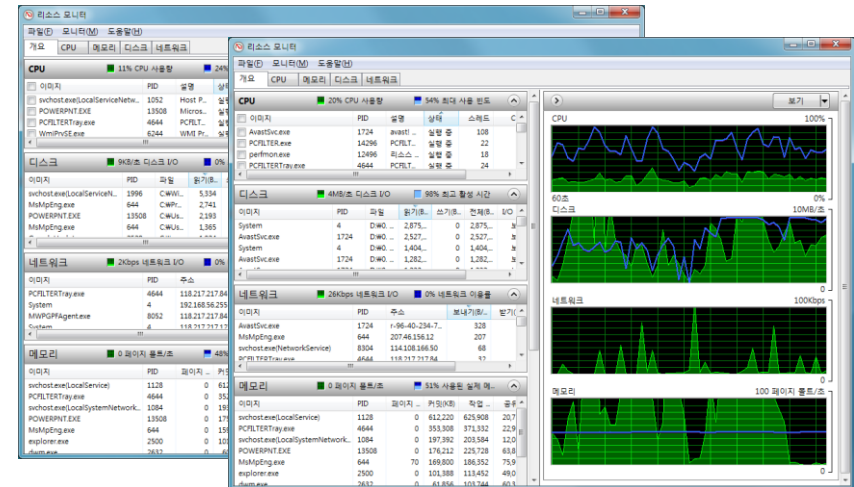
리소스 모니터
파일(F) 모니터(M) 도움말(H)
개요 CPU 메모리 디스크 네트워크
CPU 11% CPU 사용량 24%
이미지 PID 설명 상태
svchost.exe(LocalServiceNetw... 1052 Host P... 실행
POWERPNT.EXE 13508 Micros... 실행
PCFILTERTray.exe 4644 PCFILT... 실행
WmiPrvSE.exe 6244 WMI Pr... 실행
디스크 9KB/초 디스크 I/O 0%
이미지 PID 파일 읽기(B...
svchost.exe(LocalServiceN... 1996 C:\Wi... 5,334
MsMpEng.exe 644 C:\Pro... 2,741
POWERPNT.EXE 13508 C:\Us... 2,193
MsMpEng.exe 644 C:\Us... 1,365
네트워크 2Kbps 네트워크 I/O 0%
이미지 PID 주소
PCFILTERTray.exe 4644 118.217.217.84
System 4 192.168.56.255
MWPGPFAgent.exe 8052 118.217.217.84
System 4 118.217.217.84
메모리 0 페이지 폴트/초 48%
이미지 PID 페이지... 커...
svchost.exe(LocalService) 1128 0 6
PCFILTERTray.exe 4644 0 35
svchost.exe(LocalSystemNetwork... 1084 0 19
POWERPNT.EXE 13508 0 17
MsMpEng.exe 644 0 15
explorer.exe 2500 0 10
dwm.exe 2632 0

리소스 모니터
파일(F) 모니터(M) 도움말(H)
개요 CPU 메모리 디스크 네트워크
CPU 20% CPU 사용량 54% 최대 사용 빈도
이미지 PID 설명 상태 스레드 C
AvastSvc.exe 1724 avast! ... 실행 중 108
PCFILTER.exe 14296 PCFILTE... 실행 중 22
perfmon.exe 12496 리소스 ... 실행 중 18
PCFILTERTray.exe 4644 PCFILTE... 실행 중 21
디스크 4MB/초 디스크 I/O 98% 최고 활성 시간
이미지 PID 파일 읽기(B... 쓰기(B... 전체(B... I/O
System 4 D:\#0.... 2,875,... 0 2,875,...
AvastSvc.exe 1724 D:\#0.... 2,527,... 0 2,527,...
System 4 D:\#0.... 1,404,... 0 1,404,...
AvastSvc.exe 1724 D:\#0.... 1,282,... 0 1,282,...
네트워크 26Kbps 네트워크 I/O 0% 네트워크 이용률
이미지 PID 주소 보내기(B... 받기(
AvastSvc.exe 1724 r-96-40-234-7... 328
MsMpEng.exe 644 207.46.158.12 207
svchost.exe(NetworkService) 8304 114.108.166.50 68
PCFILTERTray.exe 4644 118.217.217.84 32
메모리 0 페이지 폴트/초 51% 사용된 실제 메...
이미지 PID 페이지 ... 커밋(KB) 작업 ... 공유
svchost.exe(LocalService) 1128 0 612,220 625,908 20,7
PCFILTERTray.exe 4644 0 353,308 371,332 22,9
svchost.exe(LocalSystemNetwork... 1084 0 197,392 203,584 12,0
POWERPNT.EXE 13508 0 176,212 225,728 63,8
MsMpEng.exe 644 70 169,800 186,352 75,9
explorer.exe 2500 0 101,388 113,452 49,0
dwm.exe 2632 0 61,856 103,744 20,
보기
CPU 100%
60초 0%
디스크 10MB/초
네트워크 100Kbps
메모리 100 페이지 폴트/초